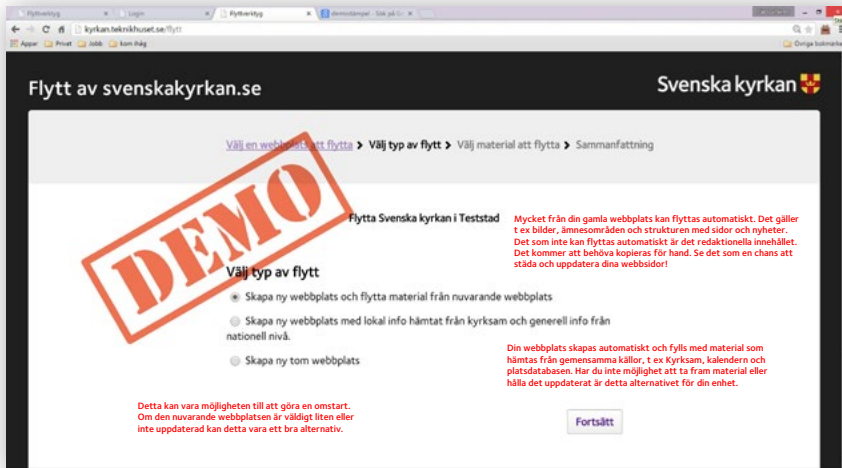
Flyttverktyg | Login | Flyttverktyg | demostämpel - Sök på Go

kyrkan.teknikhuset.se/flytt

Appar | Privat | Jobb | kom ihåg | Övriga bokmärken

Flytt av svenskakyrkan.se

Svenska kyrkan

Välj en webbplats att flytta > Välj typ av flytt > Välj material att flytta > Sammanfattning

DEMO

Flytta Svenska kyrkan i Teststad

Mycket från din gamla webbplats kan flyttas automatiskt. Det gäller t ex bilder, ämnesområden och strukturen med sidor och nyheter. Det som inte kan flyttas automatiskt är det redaktionella innehållet. Det kommer att behöva kopieras för hand. Se det som en chans att städa och uppdatera dina webbsidor!

Välj typ av flytt

Skapa ny webbplats och flytta material från nuvarande webbplats

Skapa ny webbplats med lokal info hämtat från kyrksam och generell info från nationell nivå.

Skapa ny tom webbplats

Din webbplats skapas automatiskt och fylls med material som hämtas från gemensamma källor, t ex Kyrksam, kalendern och platsdatabasen. Har du inte möjlighet att ta fram material eller hålla det uppdaterat är detta alternativet för din enhet.

Detta kan vara möjligheten till att göra en omstart. Om den nuvarande webbplatsen är väldigt liten eller inte uppdaterad kan detta vara ett bra alternativ.

Fortsätt